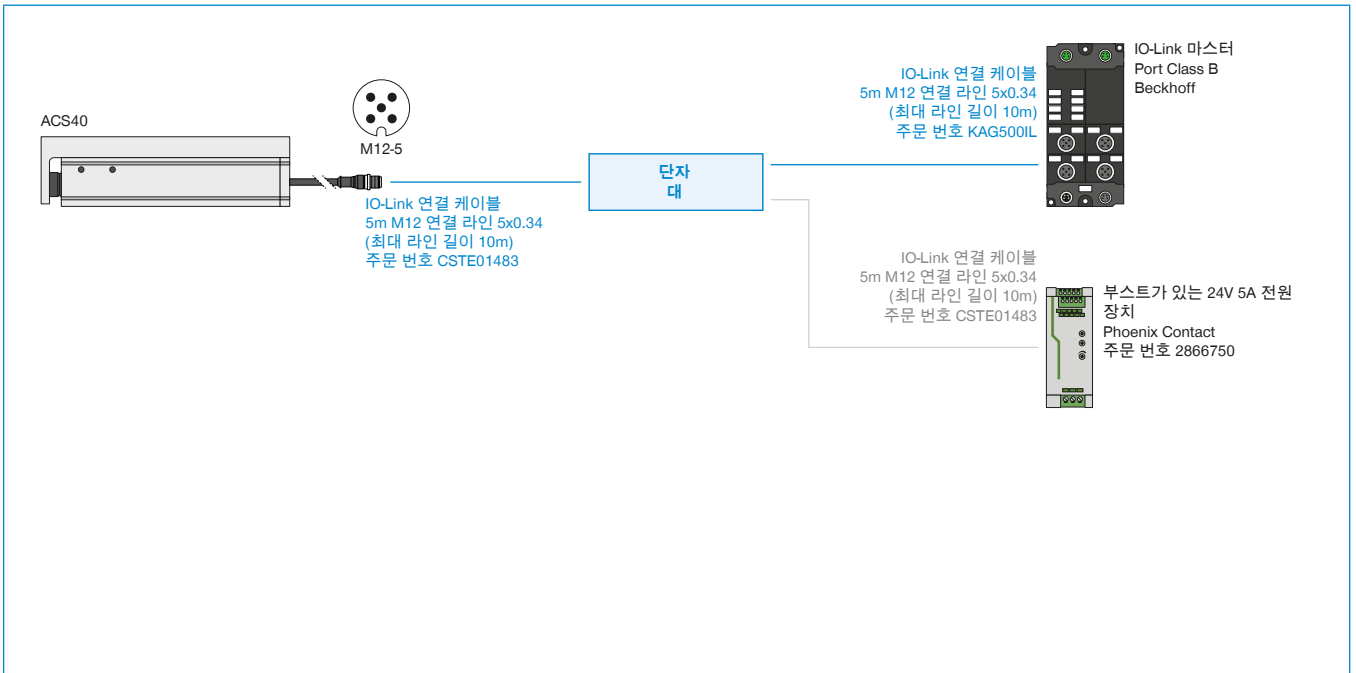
ACS40

M12-5

IO-Link 연결 케이블
5m M12 연결 라인 5x0.34
(최대 라인 길이 10m)
주문 번호 CSTE01483

단자
대

IO-Link 연결 케이블
5m M12 연결 라인 5x0.34
(최대 라인 길이 10m)
주문 번호 KAG500IL

IO-Link 마스터
Port Class B
Beckhoff

IO-Link 연결 케이블
5m M12 연결 라인 5x0.34
(최대 라인 길이 10m)
주문 번호 CSTE01483

부스트가 있는 24V 5A 전원
장치
Phoenix Contact
주문 번호 2866750